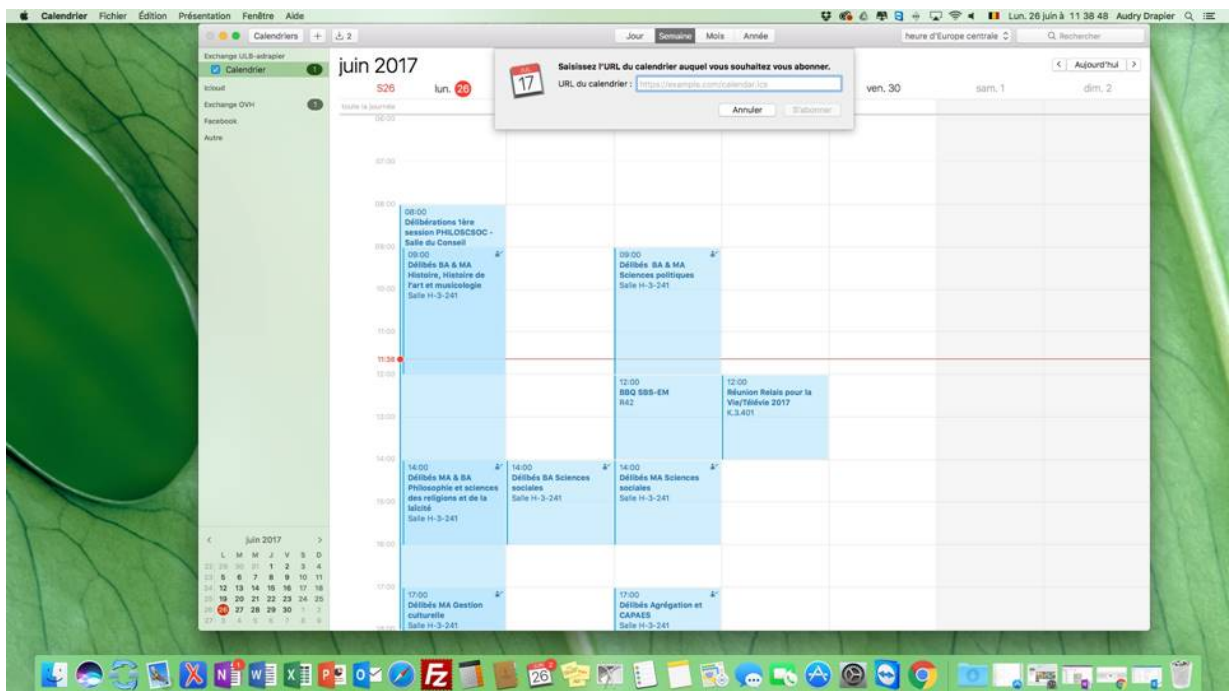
Calendrier Fichier Édition Présentation Fenêtre Aide

Lun. 26 juin à 11 38 48 Audry Drapier

Calendriers + 2

Jour Semaine Mois Année

heure d'Europe centrale

Rechercher

Exchange ULB-adrapier
Calendrier 0
iCloud
Exchange OVH 0
Facebook
Autre

juin 2017

S26 lun. 26

ven. 30 sam. 1 dim. 2

< Aujourd'hui >

17

Saisissez l'URL du calendrier auquel vous souhaitez vous abonner.

URL du calendrier : https://example.com/calendar.ics

Annuler S'abonner

toute la journée

06:00

07:00

08:00

08:00
Délibérations 1ère session PHILOSCSOC - Salle du Conseil

09:00

09:00
Délibés BA & MA Histoire, Histoire de l'art et musicologie
Salle H-3-241

09:00
Délibés BA & MA Sciences politiques
Salle H-3-241

10:00

11:00

11:38

12:00

12:00
BBQ SBS-EM
R42

12:00
Réunion Relais pour la Vie/Télévie 2017
K.3.401

13:00

14:00

14:00
Délibés MA & BA Philosophie et sciences des religions et de la laïcité
Salle H-3-241

14:00
Délibés BA Sciences sociales
Salle H-3-241

14:00
Délibés MA Sciences sociales
Salle H-3-241

15:00

16:00

17:00

17:00
Délibés MA Gestion culturelle
Salle H-3-241

17:00
Délibés Agrégation et CAPAES
Salle H-3-241

< juin 2017 >
L M M J V S D
22 29 30 31 1 2 3 4
23 5 6 7 8 9 10 11
24 12 13 14 15 16 17 18
25 19 20 21 22 23 24 25
26 26 27 28 29 30 1 2
27 3 4 5 6 7 8 9